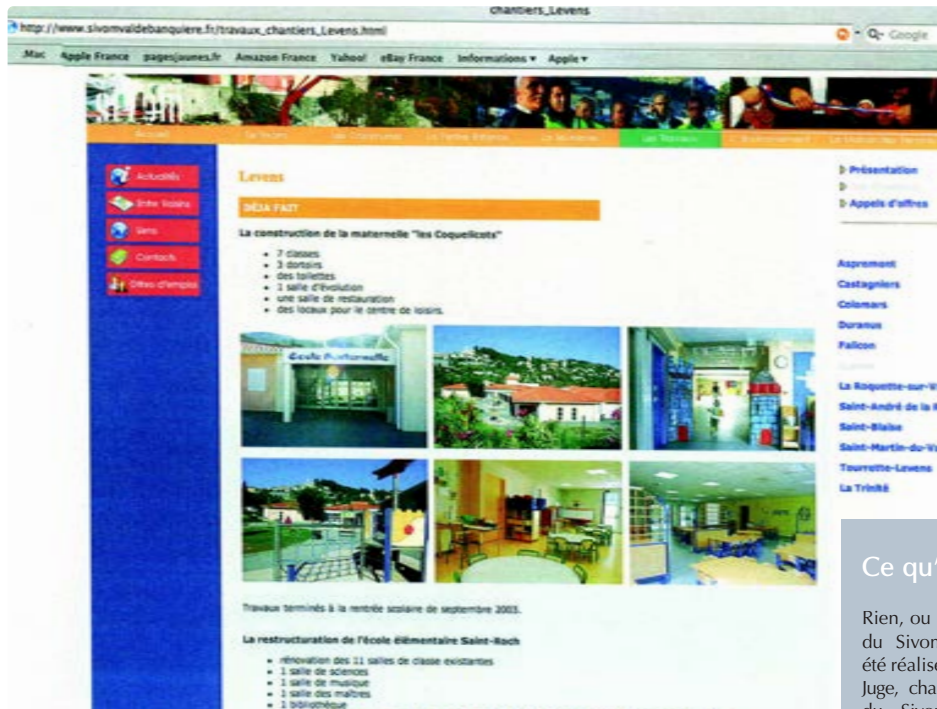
chantiers_Levens

http://www.sivomvaldebanquiere.fr/travaux_chantiers_Levens.html

Google

Mac Apple France pagesjaunes.fr Amazon France Yahoo! eBay France Informations ▾ Apple ▾

Accueil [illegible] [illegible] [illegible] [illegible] Les Travaux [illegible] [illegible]

Activités
Entre Voisins
Liens
Contacts
Offres d'emploi

Levens

DÉJÀ FAIT

La construction de la maternelle "les Coquelicots"

- 7 classes
- 3 dortoirs
- des toilettes
- 1 salle d'évolution
- une salle de restauration
- des locaux pour le centre de loisirs

Ecole Maternelle

Travaux terminés à la rentrée scolaire de septembre 2003.

La restructuration de l'école élémentaire Saint-Roch

- rénovation des 11 salles de classe existantes
- 1 salle de sciences
- 1 salle de musique
- 1 salle des maîtres
- 1 bibliothèque

Présentation
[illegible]
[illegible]
Appels d'offres

Aspremont
Castagniers
Colomars
Duranus
Falicon
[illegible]
La Roquette-sur-V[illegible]
Saint-André de la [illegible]
Saint-Blaise
Saint-Martin-du-V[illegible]
Tourrette-Levens
La Trinité

Ce qu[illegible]

Rien, ou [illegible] du Sivom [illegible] été réalis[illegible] Juge, cha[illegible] du Sivo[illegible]